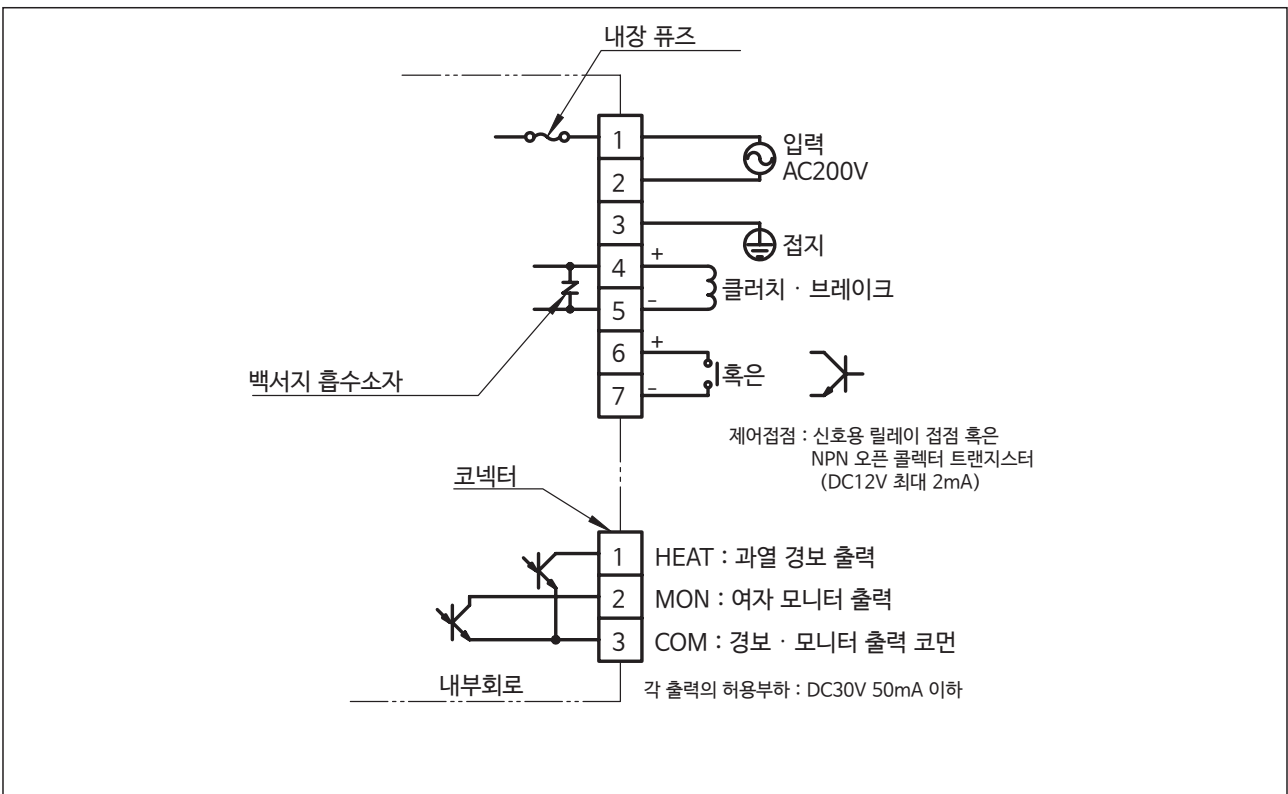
내장 퓨즈

1
2
입력
AC200V
3
접지
4
5
+
–
클러치 · 브레이크
백서지 흡수소자
6
7
+
–
혹은

제어접점 : 신호용 릴레이 접점 혹은
NPN 오픈 콜렉터 트랜지스터
(DC12V 최대 2mA)

코넥터
1 HEAT : 과열 경보 출력
2 MON : 여자 모니터 출력
3 COM : 경보 · 모니터 출력 코먼
내부회로
각 출력의 허용부하 : DC30V 50mA 이하